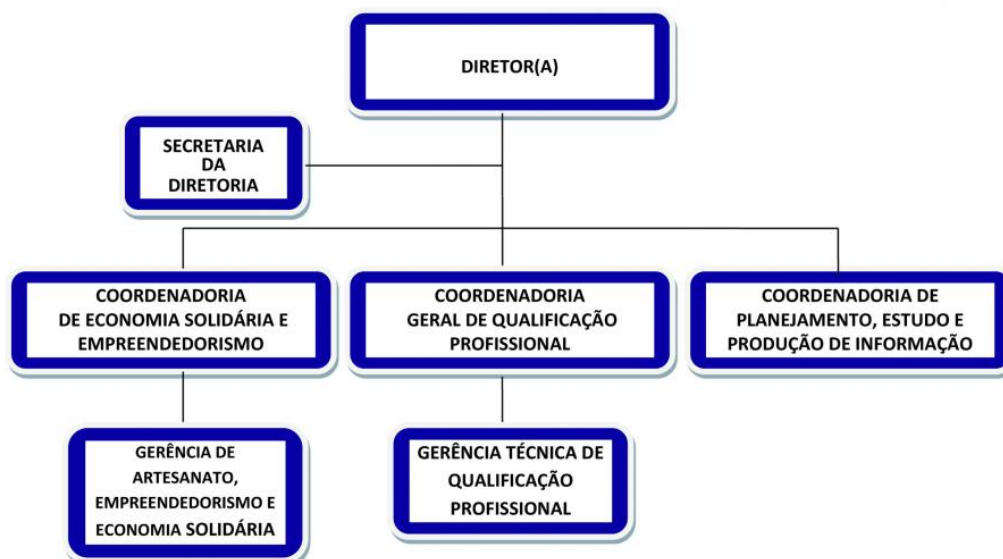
DIRETOR(A)

SECRETARIA DA DIRETORIA

COORDENADORIA DE ECONOMIA SOLIDÁRIA E EMPREENDEDORISMO

COORDENADORIA GERAL DE QUALIFICAÇÃO PROFISSIONAL

COORDENADORIA DE PLANEJAMENTO, ESTUDO E PRODUÇÃO DE INFORMAÇÃO

GERÊNCIA DE ARTESANATO, EMPREENDEDORISMO E ECONOMIA SOLIDÁRIA

GERÊNCIA TÉCNICA DE QUALIFICAÇÃO PROFISSIONAL